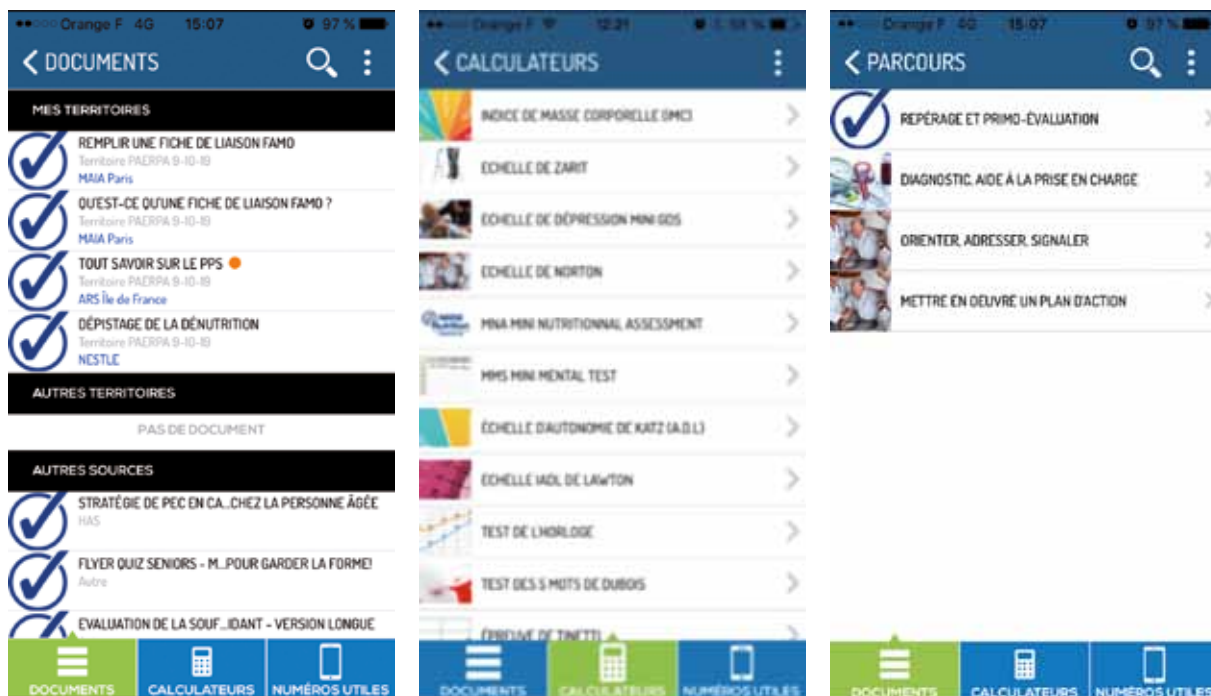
Orange F 4G 15:07 97 %

DOCUMENTS

MES TERRITOIRES

REMPLIR UNE FICHE DE LIAISON FAMO
Territoire PAERPA 9-10-19
MAIA Paris

QUEST-CE QU'UNE FICHE DE LIAISON FAMO ?
Territoire PAERPA 9-10-19
MAIA Paris

TOUT SAVOIR SUR LE PPS
Territoire PAERPA 9-10-19
ARS Île de France

DÉPISTAGE DE LA DÉNUTRITION
Territoire PAERPA 9-10-19
NESTLE

AUTRES TERRITOIRES

PAS DE DOCUMENT

AUTRES SOURCES

STRATÉGIE DE PEC EN CA...CHEZ LA PERSONNE ÂGÉE
HAS

FLYER QUIZ SENIORS - M...POUR GARDER LA FORME!
Autre

EVALUATION DE LA SOUF...IDANT - VERSION LONGUE

DOCUMENTS CALCULATEURS NUMÉROS UTILES

Orange F 12:31

CALCULATEURS

INDICE DE MASSE CORPORELLE (IMC)
ECHELLE DE ZARIT
ÉCHELLE DE DÉPRESSION MINI GDS
ECHELLE DE NORTON
MNA MINI NUTRITIONAL ASSESSMENT
MMS MINI MENTAL TEST
ÉCHELLE D'AUTONOMIE DE KATZ (A.D.L)
ECHELLE IADL DE LAWTON
TEST DE L'HORLOGE
TEST DES 5 MOTS DE DUBOIS
ÉPREUVE DE TINETTI

DOCUMENTS CALCULATEURS NUMÉROS UTILES

Orange F 4G 15:07 97 %

PARCOURS

REPÉRAGE ET PRIMO-ÉVALUATION
DIAGNOSTIC, AIDE À LA PRISE EN CHARGE
ORIENTER, ADRESSER, SIGNALER
METTRE EN OEUVRE UN PLAN D'ACTION

DOCUMENTS CALCULATEURS NUMÉROS UTILES